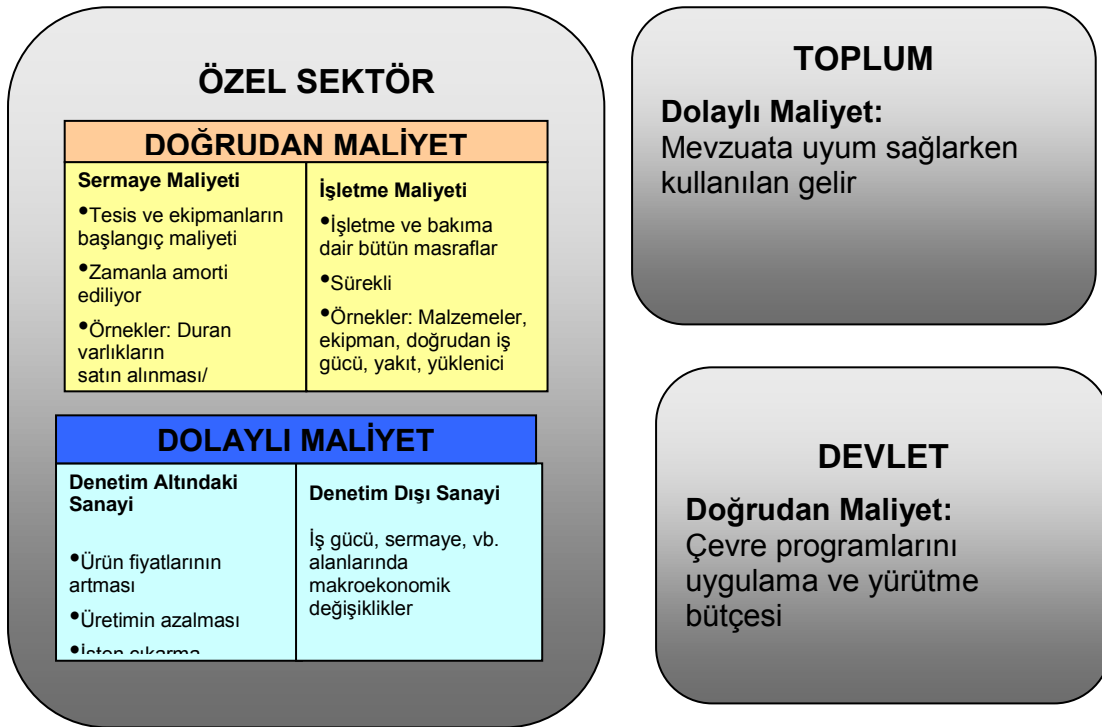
ÖZEL SEKTÖR

DOĞRUDAN MALİYET

| Sermaye Maliyeti | İşletme Maliyeti |
|---|---|
| •Tesis ve ekipmanların başlangıç maliyeti •Zamanla amorti ediliyor •Örnekler: Duran varlıkların satın alınması/ | •İşletme ve bakıma dair bütün masraflar •Sürekli •Örnekler: Malzemeler, ekipman, doğrudan iş gücü, yakıt, yüklenici |

DOLAYLI MALİYET

| Denetim Altındaki Sanayi | Denetim Dışı Sanayi |
|---|---|
| •Ürün fiyatlarının artması •Üretimin azalması •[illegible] | İş gücü, sermaye, vb. alanlarında makroekonomik değişiklikler |

TOPLUM

Dolaylı Maliyet: Mevzuata uyum sağlarken kullanılan gelir

DEVLET

Doğrudan Maliyet: Çevre programlarını uygulama ve yürütme bütçesi